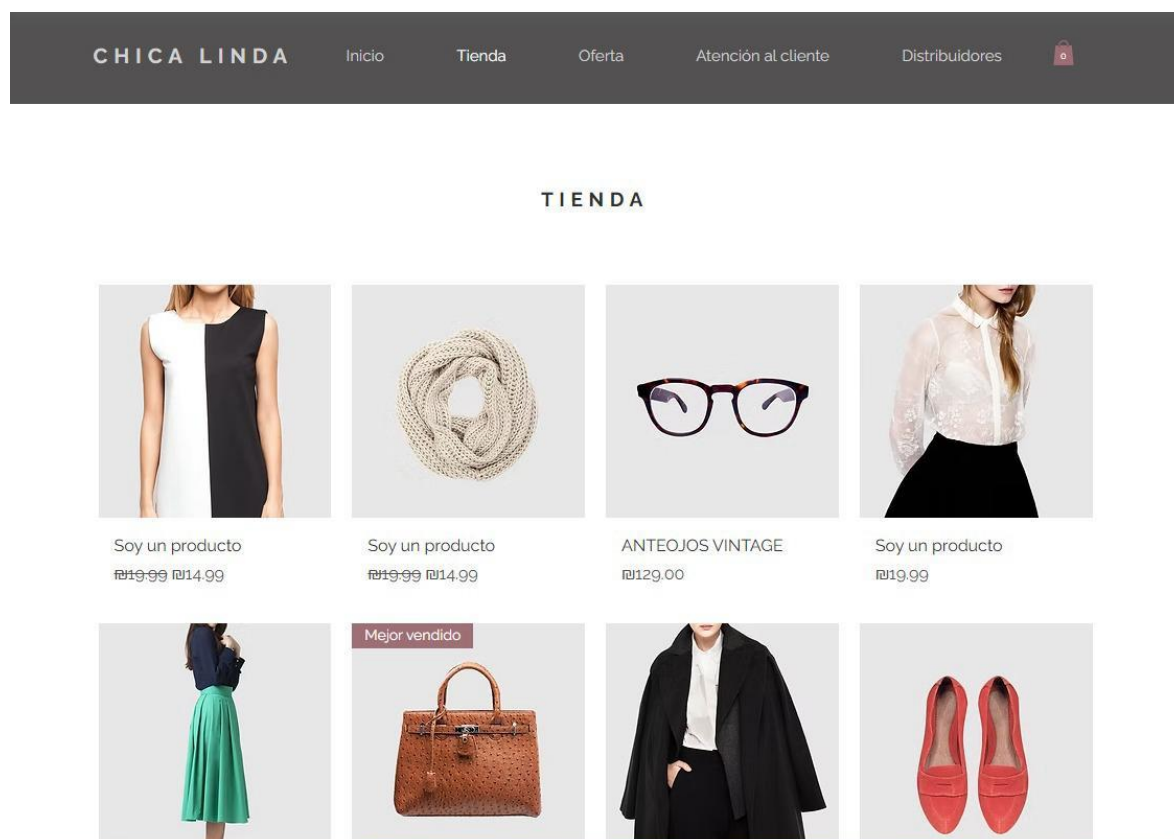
CHICA LINDA Inicio Tienda Oferta Atención al cliente Distribuidores 0

TIENDA

Soy un producto
~~₪19.99~~ ₪14.99

Soy un producto
~~₪19.99~~ ₪14.99

ANTEOJOS VINTAGE
₪129.00

Soy un producto
₪19.99

Mejor vendido